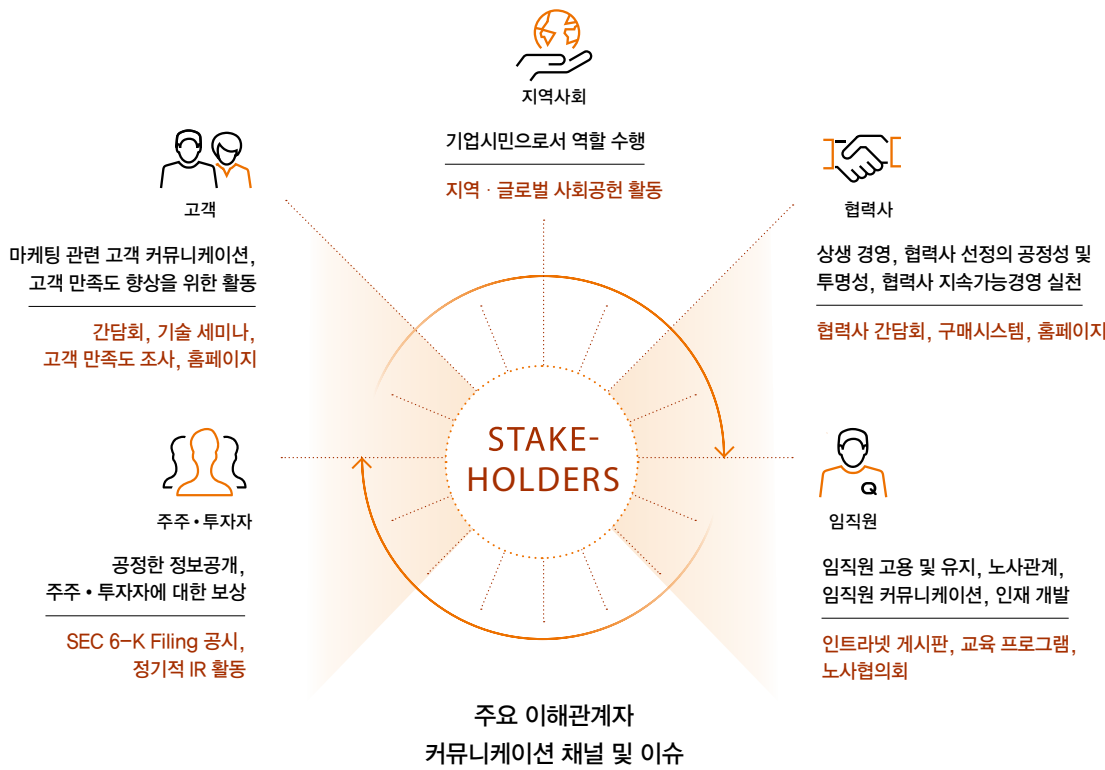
지역사회

기업시민으로서 역할 수행

지역 · 글로벌 사회공헌 활동

고객

마케팅 관련 고객 커뮤니케이션, 고객 만족도 향상을 위한 활동

간담회, 기술 세미나, 고객 만족도 조사, 홈페이지

협력사

상생 경영, 협력사 선정의 공정성 및 투명성, 협력사 지속가능경영 실천

협력사 간담회, 구매시스템, 홈페이지

STAKE-HOLDERS

주주 • 투자자

공정한 정보공개, 주주 • 투자자에 대한 보상

SEC 6-K Filing 공시, 정기적 IR 활동

임직원

임직원 고용 및 유지, 노사관계, 임직원 커뮤니케이션, 인재 개발

인트라넷 게시판, 교육 프로그램, 노사협의회

주요 이해관계자 커뮤니케이션 채널 및 이슈